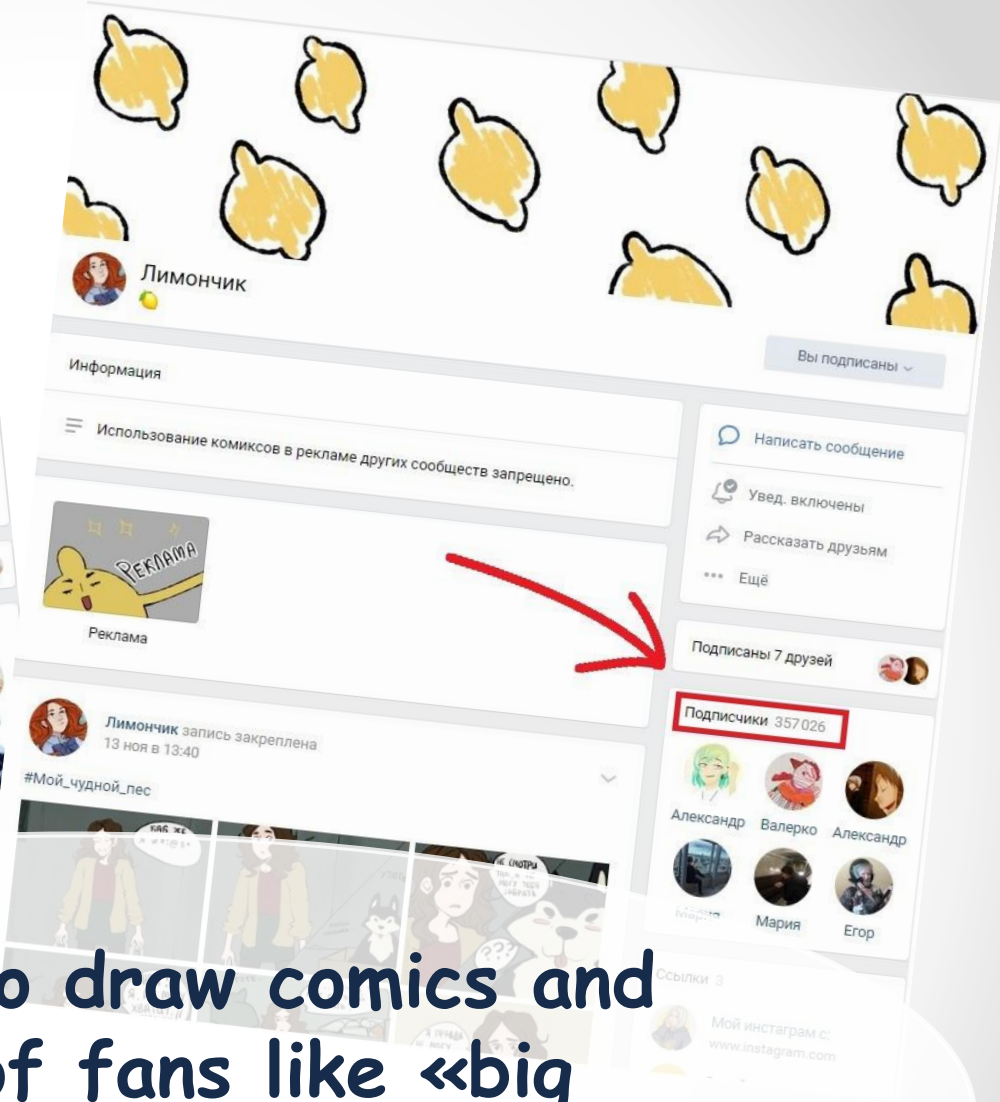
Лимончик

Вы подписаны

Информация

Использование комиксов в рекламе других сообществ запрещено.

Реклама

Реклама

Написать сообщение

Увед. включены

Рассказать друзьям

Ещё

Подписаны 7 друзей

Подписчики 357 026

Александр Валерко Александр

Мария Мария Егор

Лимончик запись закреплена
13 ноя в 13:40

#Мой_чудной_пес

Ссылки 3

Мой инстаграм
www.instagram.com

o draw comics and
of fans like «big